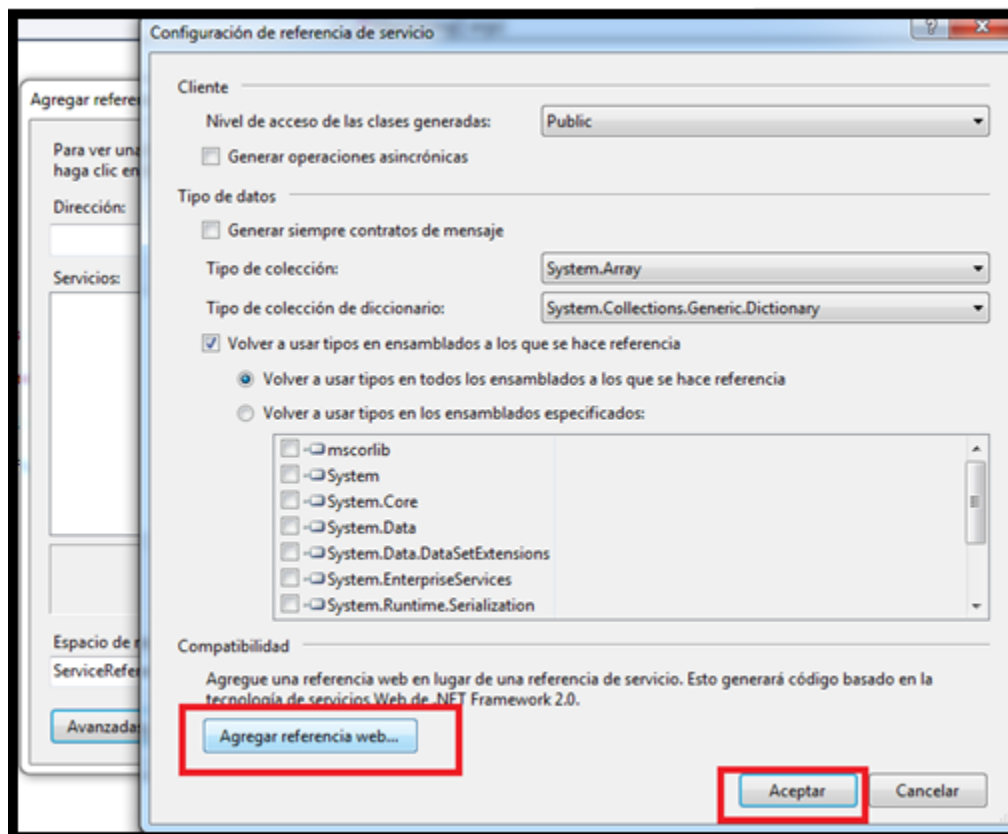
Agregar refere

Para ver una haga clic en

Dirección:

Servicios:

Espacio de

ServiceRefer

Avanzada

Configuración de referencia de servicio

?

x

Cliente

Nivel de acceso de las clases generadas: Public

Generar operaciones asincrónicas

Tipo de datos

Generar siempre contratos de mensaje

Tipo de colección: System.Array

Tipo de colección de diccionario: System.Collections.Generic.Dictionary

Volver a usar tipos en ensamblados a los que se hace referencia

Volver a usar tipos en todos los ensamblados a los que se hace referencia

Volver a usar tipos en los ensamblados especificados:

mscorlib
System
System.Core
System.Data
System.Data.DataSetExtensions
System.EnterpriseServices
System.Runtime.Serialization

Compatibilidad

Agregue una referencia web en lugar de una referencia de servicio. Esto generará código basado en la tecnología de servicios Web de .NET Framework 2.0.

Agregar referencia web...

Aceptar

Cancelar